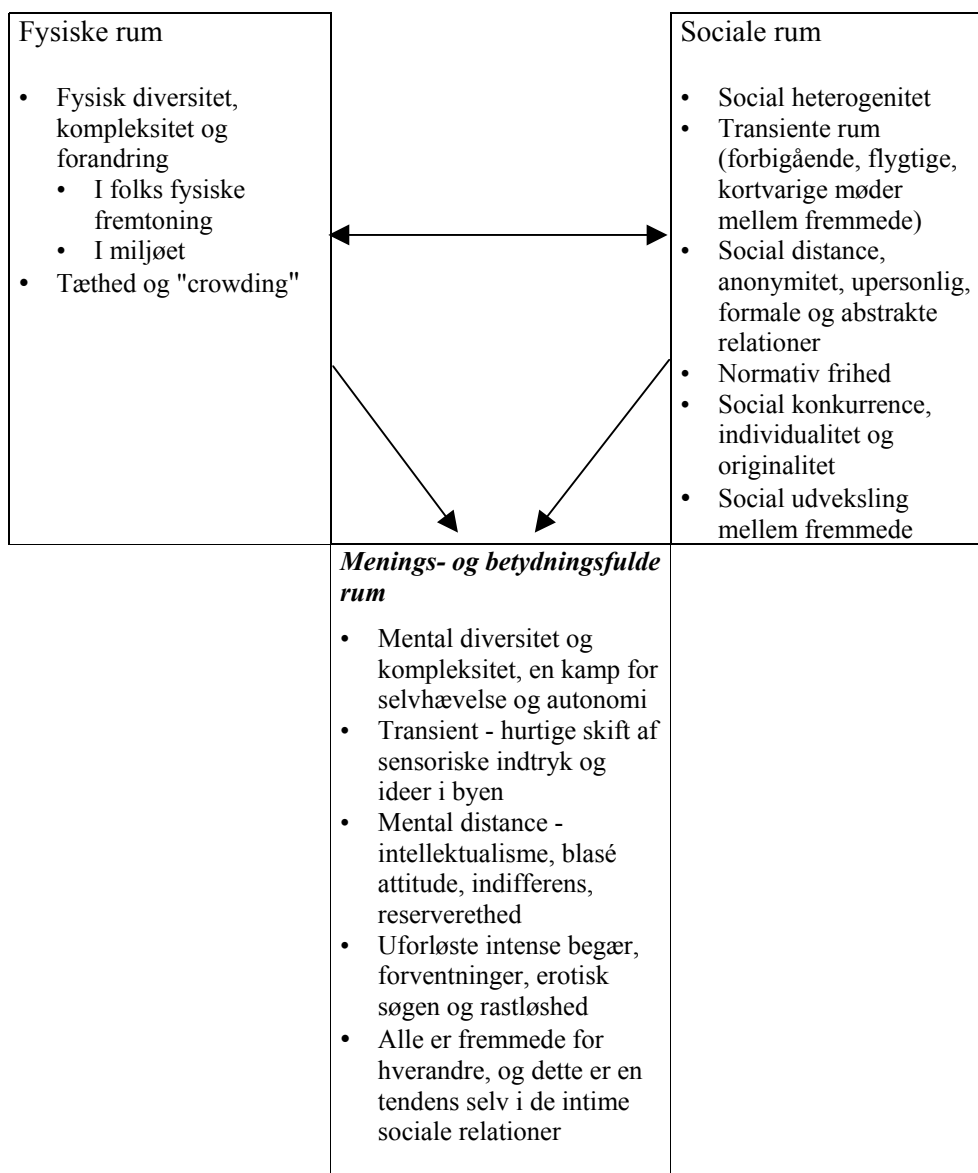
Fysiske rum

- Fysisk diversitet, kompleksitet og forandring
  - I folks fysiske fremtoning
  - I miljøet
- Tæthed og "crowding"

Sociale rum

- Social heterogenitet
- Transiente rum (forbigående, flygtige, kortvarige møder mellem fremmede)
- Social distance, anonymitet, upersonlig, formale og abstrakte relationer
- Normativ frihed
- Social konkurrence, individualitet og originalitet
- Social udveksling mellem fremmede

***Menings- og betydningsfulde rum***

- Mental diversitet og kompleksitet, en kamp for selvhævelse og autonomi
- Transient - hurtige skift af sensoriske indtryk og ideer i byen
- Mental distance - intellektualisme, blasé attitude, indifferens, reserverethed
- Uforløste intense begær, forventninger, erotisk søgen og rastløshed
- Alle er fremmede for hverandre, og dette er en tendens selv i de intime sociale relationer